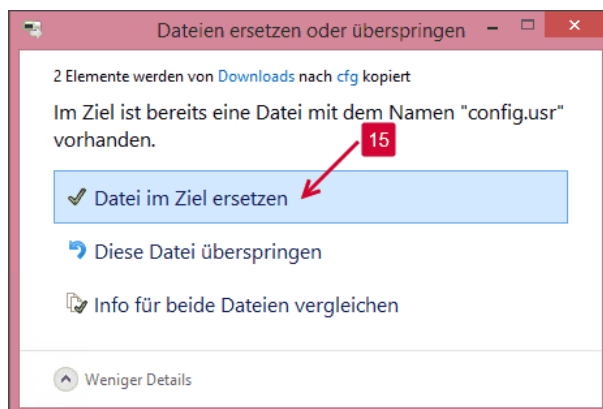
Dateien ersetzen oder überspringen

2 Elemente werden von Downloads nach cfg kopiert

Im Ziel ist bereits eine Datei mit dem Namen "config.usr" vorhanden.

15

Datei im Ziel ersetzen

Diese Datei überspringen

Info für beide Dateien vergleichen

Weniger Details